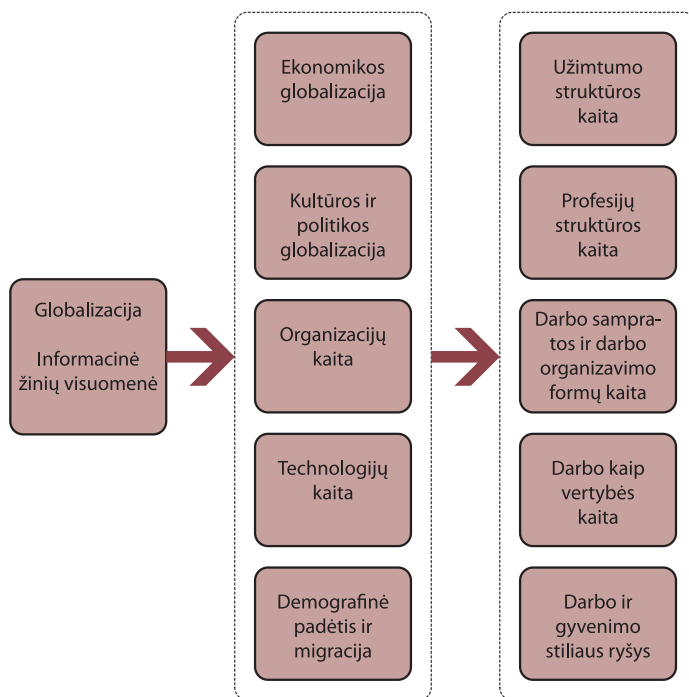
Globalizacija

Informacinė žinių visuomenė

Ekonomikos globalizacija

Kultūros ir politikos globalizacija

Organizacijų kaita

Technologijų kaita

Demografinė padėtis ir migracija

Užimtumo struktūros kaita

Profesijų struktūros kaita

Darbo sampratos ir darbo organizavimo formų kaita

Darbo kaip vertybės kaita

Darbo ir gyvenimo stiliaus ryšys